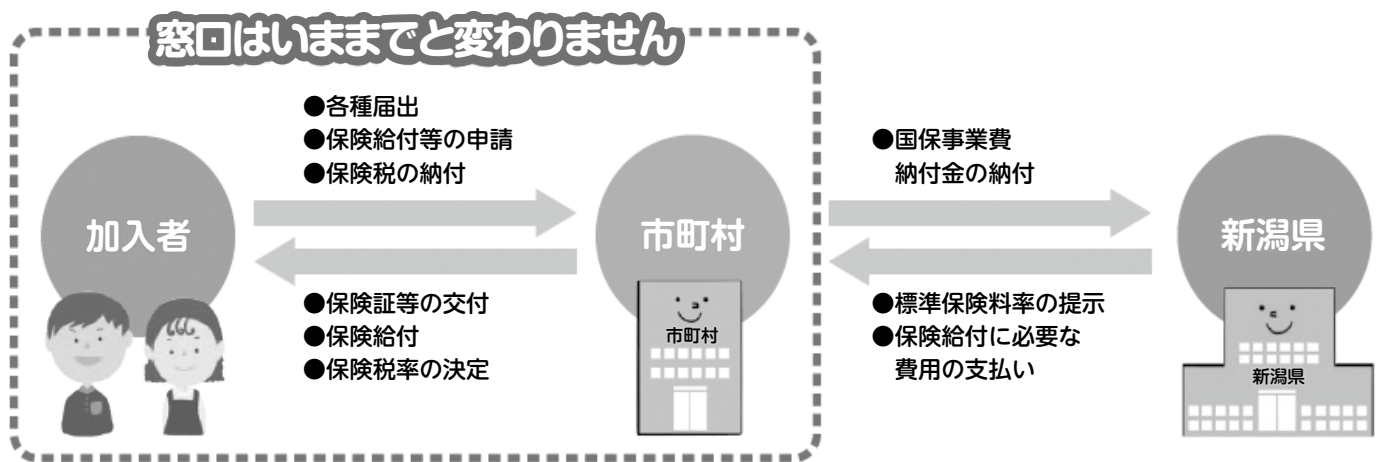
窓口はいままでと変わりません

●各種届出
●保険給付等の申請
●保険税の納付

加入者

●保険証等の交付
●保険給付
●保険税率の決定

市町村

市町村

●国保事業費
納付金の納付

●標準保険料率の提示
●保険給付に必要な
費用の支払い

新潟県

新潟県